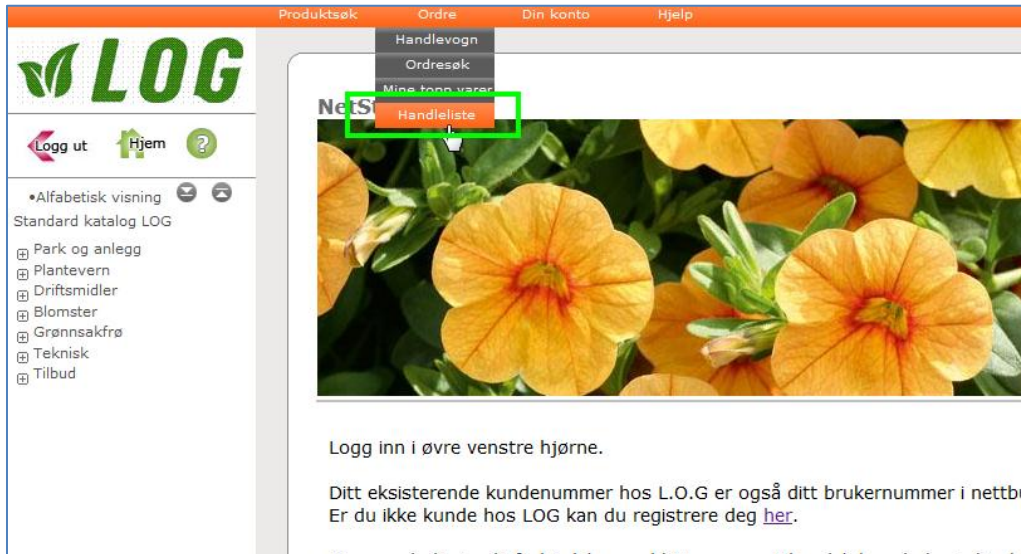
Produktsøk Ordre Din konto Hjelp

Handlevogn
Ordresøk
Mine topp varer
Handleliste

LOG

Logg ut Hjem ?

•Alfabetisk visning
Standard katalog LOG
Park og anlegg
Plantevern
Driftsmidler
Blomster
Grønnsakfrø
Teknisk
Tilbud

NetS

Logg inn i øvre venstre hjørne.

Ditt eksisterende kundenummer hos L.O.G er også ditt brukernummer i nettb
Er du ikke kunde hos LOG kan du registrere deg her.